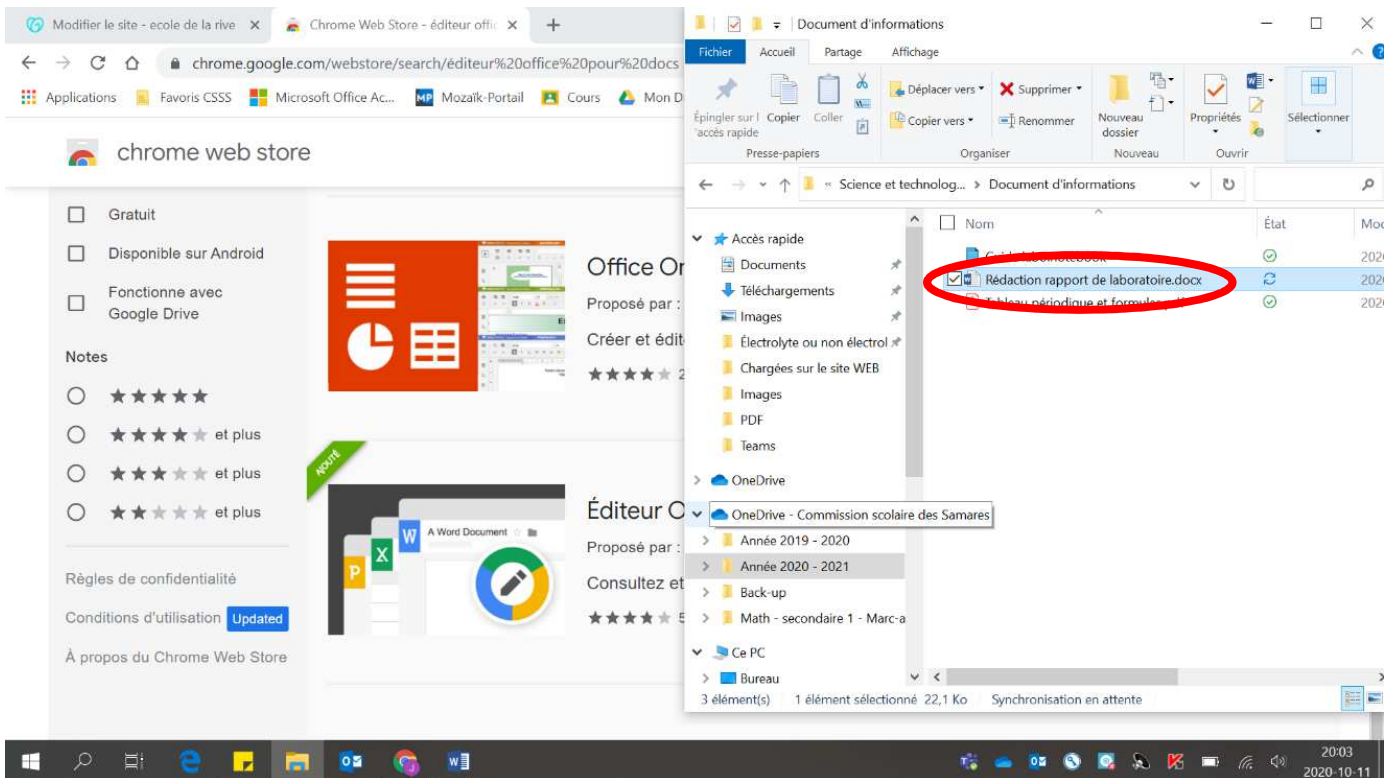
Modifier le site - ecole de la rive ×
Chrome Web Store - éditeur offic ×
+

chrome.google.com/webstore/search/éditeur%20office%20pour%20docs

Applications Favoris CSSS Microsoft Office Ac... Mozaïk-Portail Cours Mon D

chrome web store

Gratuit
Disponible sur Android
Fonctionne avec Google Drive

Notes
★★★★★
★★★★★ et plus
★★★★★ et plus
★★★★★ et plus

Règles de confidentialité
Conditions d'utilisation Updated
À propos du Chrome Web Store

Office On
Proposé par :
Créer et édit
★★★★★ 2

AJOUTÉ
A Word Document
Éditeur O
Proposé par :
Consultez et
★★★★★ 5

Document d'informations
Fichier Accueil Partage Affichage
Épingler sur l'accès rapide Copier Coller
Presse-papiers
Déplacer vers Supprimer
Copier vers Renommer
Organiser
Nouveau dossier
Nouveau
Propriétés
Ouvrir
Sélectionner

« Science et technolog... › Document d'informations

Accès rapide
Documents
Téléchargements
Images
Électrolyte ou non électrol
Chargées sur le site WEB
Images
PDF
Teams
OneDrive
OneDrive - Commission scolaire des Samares
Année 2019 - 2020
Année 2020 - 2021
Back-up
Math - secondaire 1 - Marc-a
Ce PC
Bureau

Nom
État
Mod
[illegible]
2020
Rédaction rapport de laboratoire.docx
2020
Tableau périodique et formules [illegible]
2020

3 élément(s) 1 élément sélectionné 22,1 Ko Synchronisation en attente

20:03
2020-10-11